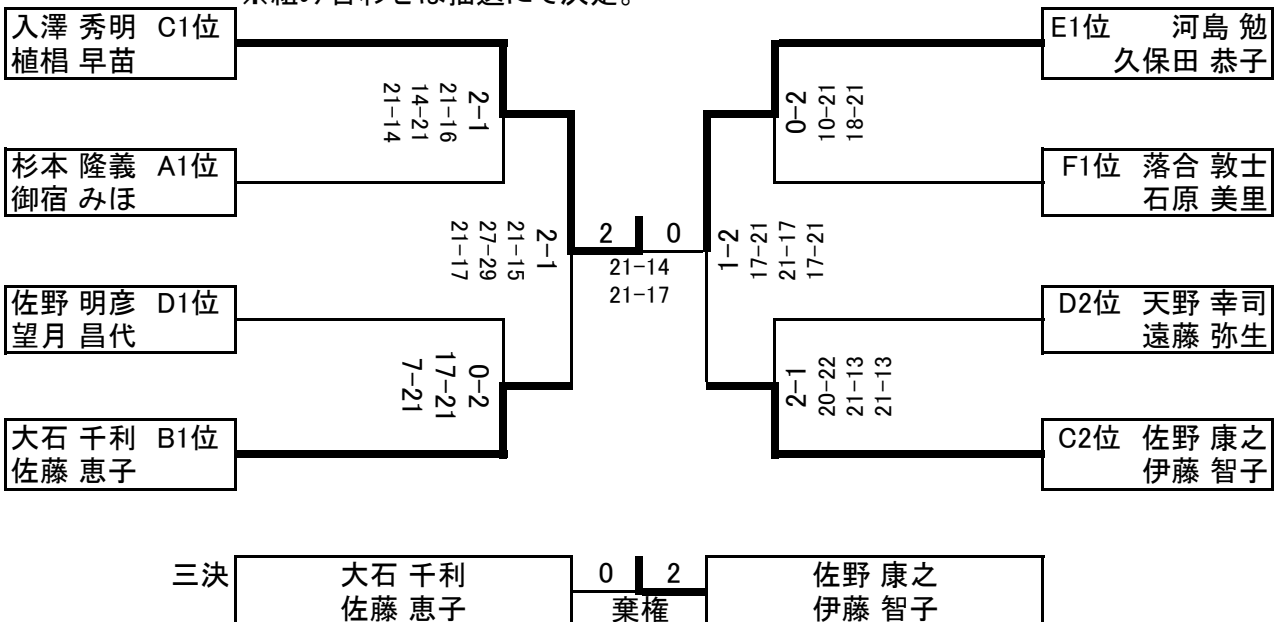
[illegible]組の各パとは抽選にて決定。

入澤 秀明 C1位
植椙 早苗

杉本 隆義 A1位
御宿 みほ

佐野 明彦 D1位
望月 昌代

大石 千利 B1位
佐藤 恵子

2−1
21−16
14−21
21−14

0−2
17−21
7−21

2−1
21−15
27−29
21−17

2
0
21−14
21−17

1−2
17−21
21−17
17−21

0−2
10−21
18−21

2−1
20−22
21−13
21−13

E1位 河島 勉
久保田 恭子

F1位 落合 敦士
石原 美里

D2位 天野 幸司
遠藤 弥生

C2位 佐野 康之
伊藤 智子

三決
大石 千利
佐藤 恵子
0
2
棄権
佐野 康之
伊藤 智子